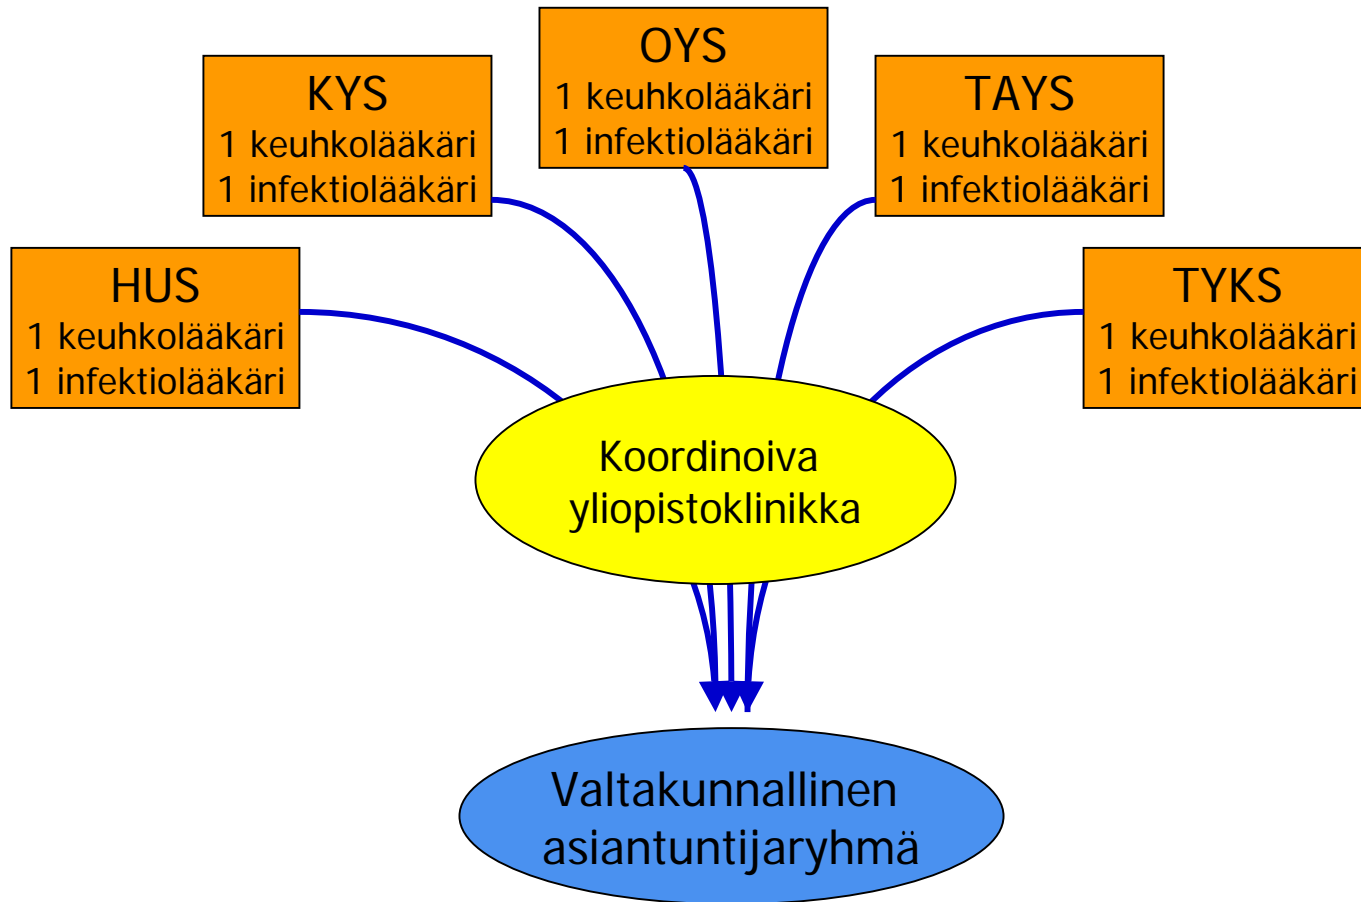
OYS
1 keuhkolääkäri
1 infektiolääkäri

KYS
1 keuhkolääkäri
1 infektiolääkäri

TAYS
1 keuhkolääkäri
1 infektiolääkäri

HUS
1 keuhkolääkäri
1 infektiolääkäri

TYKS
1 keuhkolääkäri
1 infektiolääkäri

Koordinoiva yliopistoklinikka

Valtakunnallinen asiantuntijaryhmä